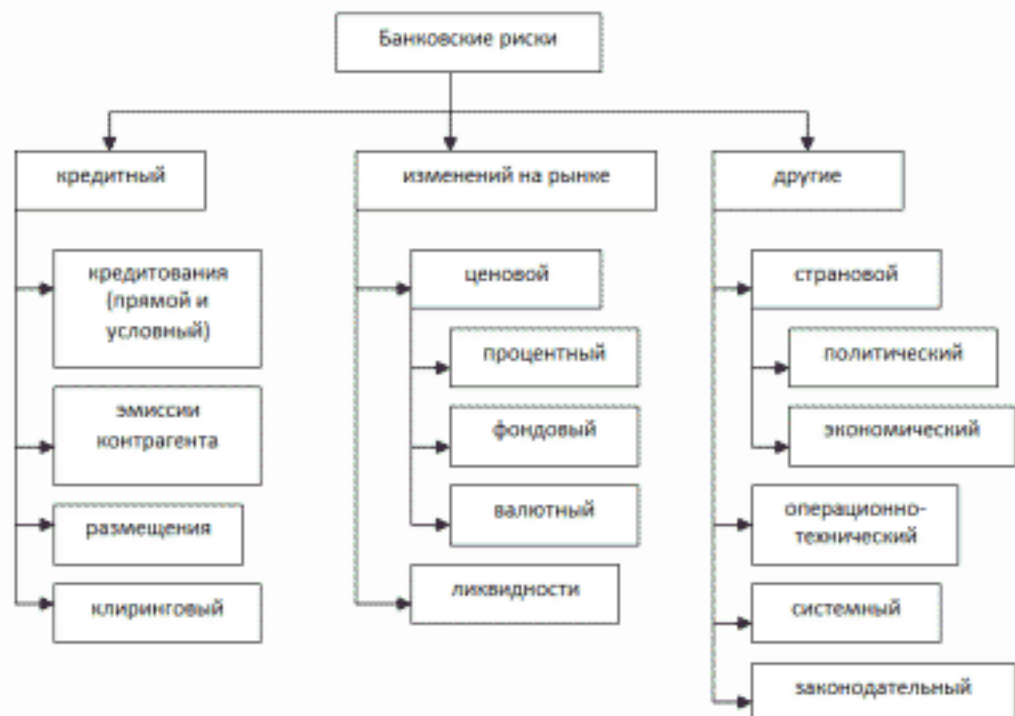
Банковские риски

кредитный

кредитования (прямой и условный)

эмиссии контрагента

размещения

клиринговый

изменений на рынке

ценовой

процентный

фондовый

валютный

ликвидности

другие

страновой

политический

экономический

операционно-технический

системный

законодательный